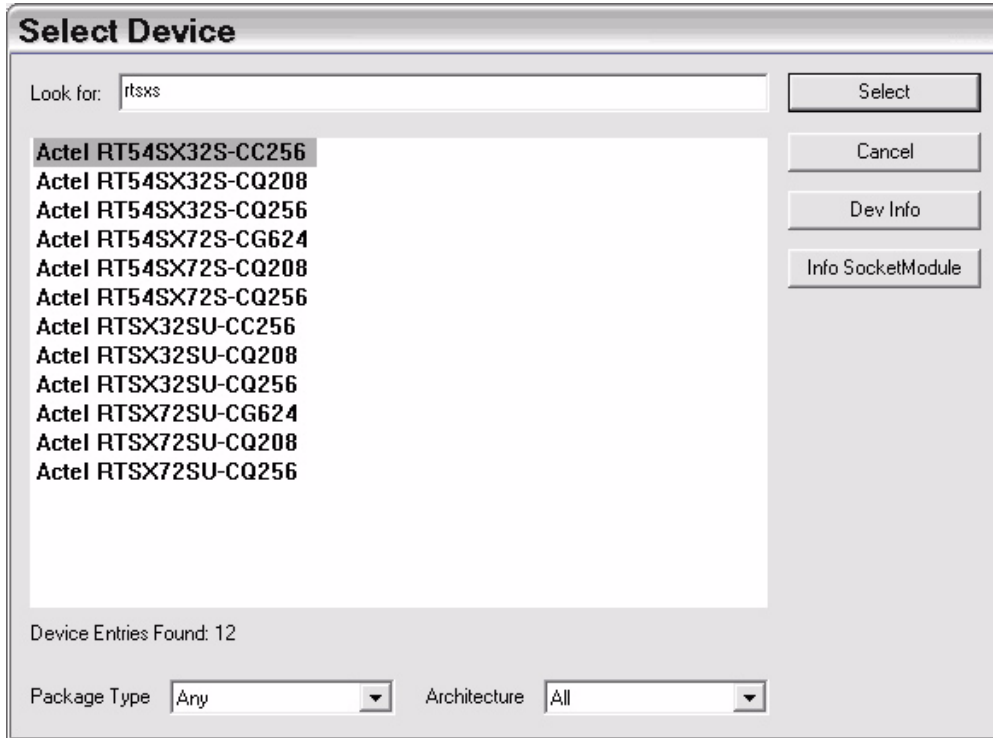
Select Device

Look for: rtsxs

Select

Cancel

Dev Info

Info SocketModule

Actel RT54SX32S-CC256
Actel RT54SX32S-CQ208
Actel RT54SX32S-CQ256
Actel RT54SX72S-CG624
Actel RT54SX72S-CQ208
Actel RT54SX72S-CQ256
Actel RTSX32SU-CC256
Actel RTSX32SU-CQ208
Actel RTSX32SU-CQ256
Actel RTSX72SU-CG624
Actel RTSX72SU-CQ208
Actel RTSX72SU-CQ256

Device Entries Found: 12

Package Type Any

Architecture All